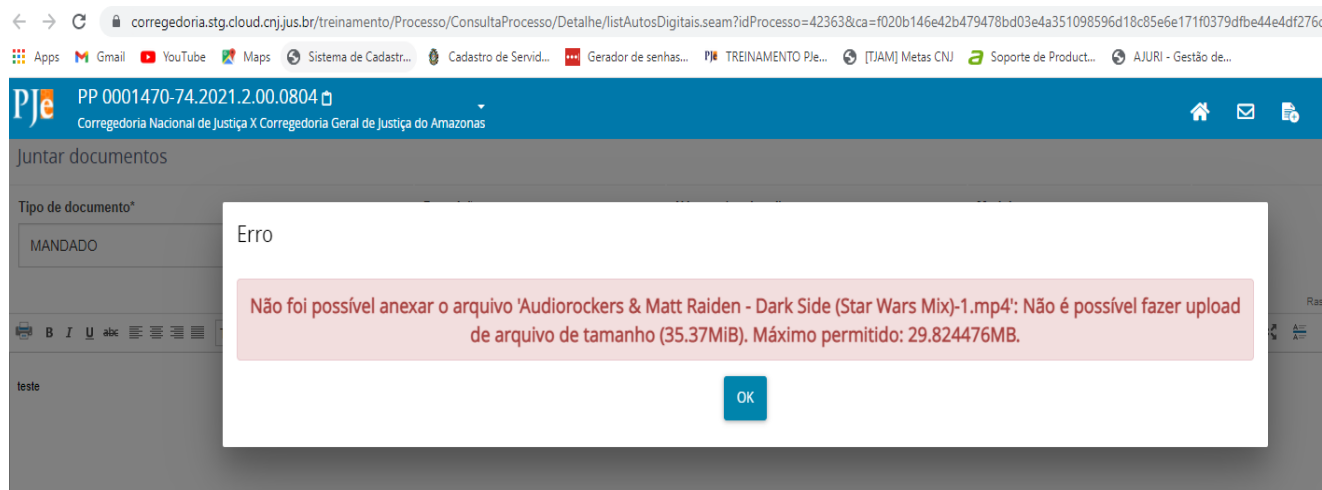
corregedoria.stg.cloud.cnj.jus.br/treinamento/Processo/ConsultaProcesso/Detalhe/listAutosDigitais.seam?idProcesso=42363&ca=f020b146e42b479478bd03e4a351098596d18c85e6e171f0379dfbe44e4df276

Apps Gmail YouTube Maps Sistema de Cadastr... Cadastro de Servid... Gerador de senhas... TREINAMENTO PJe... [TJAM] Metas CNJ Soporte de Product... AJURI - Gestão de...

PJe PP 0001470-74.2021.2.00.0804
Corregedoria Nacional de Justiça X Corregedoria Geral de Justiça do Amazonas

Juntar documentos

Tipo de documento*

MANDADO

B I U abc

teste

Ras

Erro

Não foi possível anexar o arquivo 'Audiorockers & Matt Raiden - Dark Side (Star Wars Mix)-1.mp4': Não é possível fazer upload de arquivo de tamanho (35.37MiB). Máximo permitido: 29.824476MB.

OK